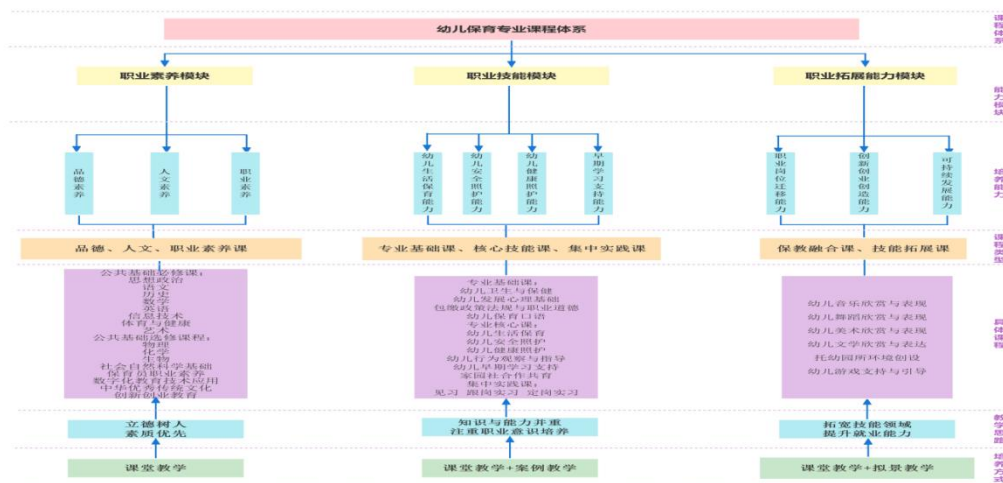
幼儿保育专业课程体系

职业素养模块

职业技能模块

职业拓展能力模块

品德素养

人文素养

职业素养

幼儿生活保育能力

幼儿安全照护能力

幼儿健康照护能力

早期学习支持能力

职业岗位迁移能力

创新创业创造能力

可持续发展能力

品德、人文、职业素养课

专业基础课、核心技能课、集中实践课

保教融合课、技能拓展课

公共基础必修课程：
思想政治
语文
历史
数学
英语
信息技术
体育与健康
艺术
公共基础选修课程：
物理
化学
生物
社会自然科学基础
保育员职业素养
数字化教育技术应用
中华优秀传统文化
创新创业教育

专业基础课：
幼儿卫生与保健
幼儿发展心理基础
包括政策法规与职业道德
幼儿保育口语
专业核心课：
幼儿生活保育
幼儿安全照护
幼儿健康照护
幼儿行为观察与指导
幼儿早期学习支持
家园社合作共育
集中实践课：
见习 跟岗实习 定岗实习

幼儿音乐欣赏与表现
幼儿舞蹈欣赏与表现
幼儿美术欣赏与表现
幼儿文学欣赏与表达
托幼园所环境创设
幼儿游戏支持与引导

立德树人
素质优先

知识与能力并重
注重职业意识培养

拓宽技能领域
提升就业能力

课堂教学

课堂教学+案例教学

课堂教学+拟景教学

课程体系

能力模块

培养能力

课程类型

具体课程

教学思路

培养方式